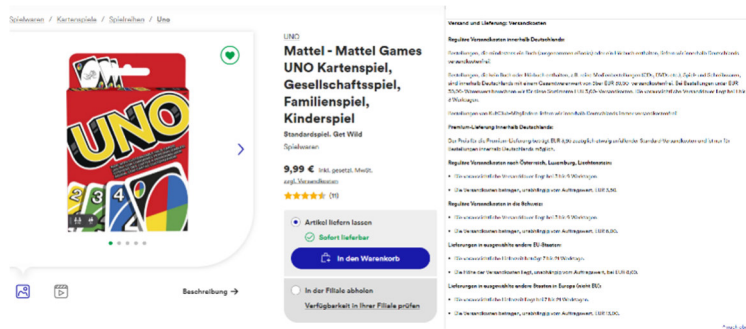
Spielwaren / Kartenspiele / Spielreihen / Uno

UNO

Mattel - Mattel Games UNO Kartenspiel, Gesellschaftsspiel, Familienspiel, Kinderspiel

Standardspiel. Get Wild

Spielwaren

9,99 € inkl. gesetzl. MwSt.

zzgl. Versandkosten

(11)

Artikel liefern lassen

Sofort lieferbar

In den Warenkorb

In der Filiale abholen

Verfügbarkeit in Ihrer Filiale prüfen

Beschreibung →

Versand und Lieferung: Versandkosten

Reguläre Versandkosten innerhalb Deutschlands

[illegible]

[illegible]

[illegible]

Premium-Lieferung innerhalb Deutschlands:

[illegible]

Reguläre Versandkosten nach Österreich, Luxemburg, Liechtenstein:

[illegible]

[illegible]

Reguläre Versandkosten in die Schweiz:

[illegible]

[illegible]

Lieferungen in ausgewählte andere EU-Staaten:

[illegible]

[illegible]

Lieferungen in ausgewählte andere Staaten in Europa (nicht EU):

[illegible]

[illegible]